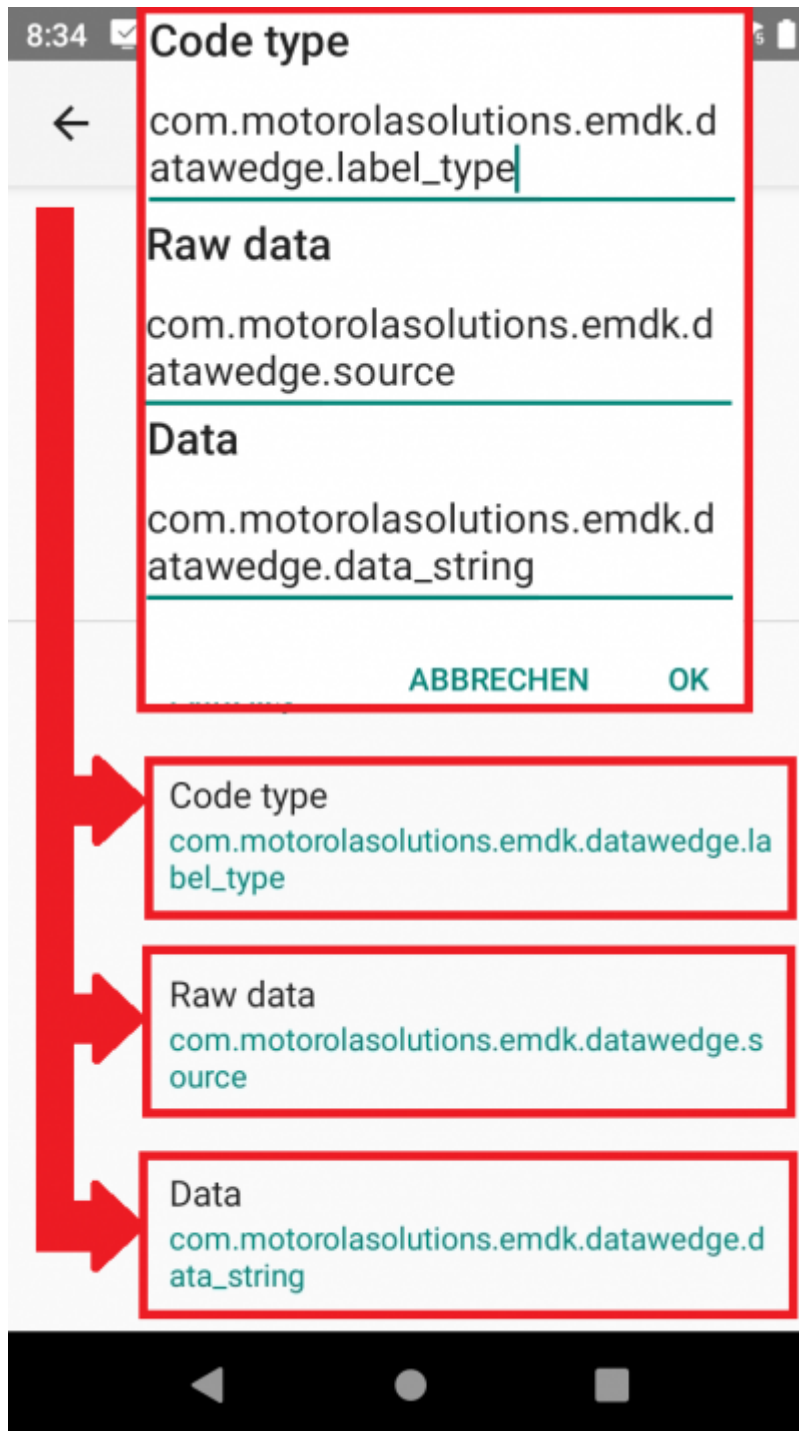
8:34

Code type

com.motorolasolutions.emdk.datawedge.label_type

Raw data

com.motorolasolutions.emdk.datawedge.source

Data

com.motorolasolutions.emdk.datawedge.data_string

ABBRECHEN OK

Code type
com.motorolasolutions.emdk.datawedge.label_type

Raw data
com.motorolasolutions.emdk.datawedge.source

Data
com.motorolasolutions.emdk.datawedge.data_string